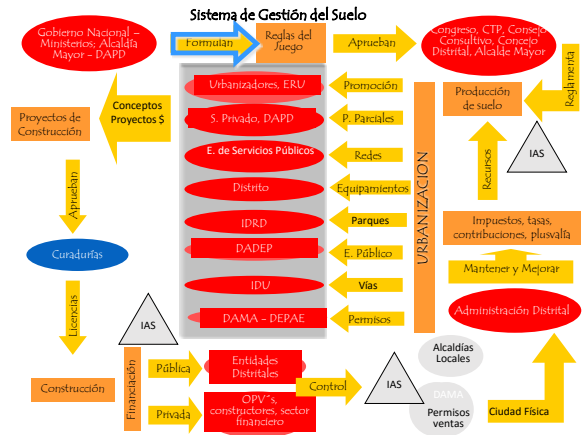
Sistema de Gestión del Suelo

Gobierno Nacional – Ministerios; Alcaldía Mayor – DAPD

Formulan

Reglas del Juego

Aprueban

Congreso, CTP, Consejo Consultivo, Concejo Distrital, Alcalde Mayor

Reglamenta

Proyectos de Construcción

Conceptos Proyectos $

Urbanizadores, ERU

Promoción

S. Privado, DAPD

P. Parciales

E. de Servicios Públicos

Redes

Distrito

Equipamientos

IDRD

Parques

DADEP

E. Público

IDU

Vías

DAMA - DEPAE

Permisos

URBANIZACION

Producción de suelo

Recursos

IAS

Impuestos, tasas, contribuciones, plusvalía

Mantener y Mejorar

Administración Distrital

Aprueban

Curadurías

Licencias

IAS

Construcción

Financiación

Pública

Entidades Distritales

Privada

OPV´s, constructores, sector financiero

Control

IAS

Alcaldías Locales

DAMA

Permisos ventas

Ciudad Física